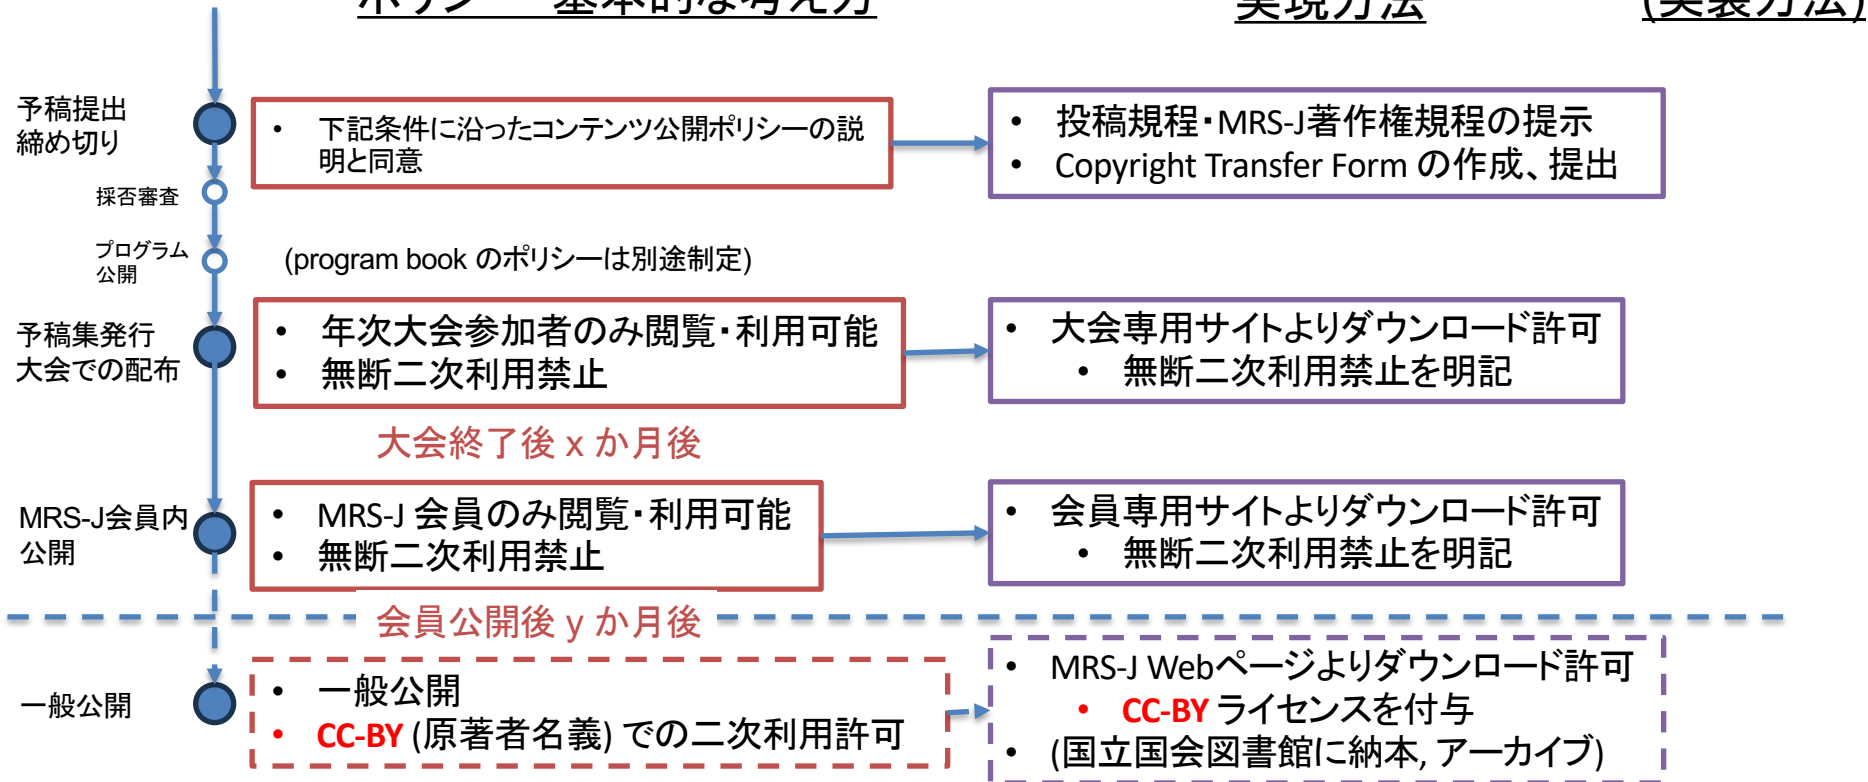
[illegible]　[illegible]　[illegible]

予稿提出締め切り

• 下記条件に沿ったコンテンツ公開ポリシーの説明と同意

• 投稿規程・MRS-J著作権規程の提示
• Copyright Transfer Form の作成、提出

採否審査

プログラム公開

(program book のポリシーは別途制定)

予稿集発行大会での配布

• 年次大会参加者のみ閲覧・利用可能
• 無断二次利用禁止

• 大会専用サイトよりダウンロード許可
• 無断二次利用禁止を明記

大会終了後 x か月後

MRS-J会員内公開

• MRS-J 会員のみ閲覧・利用可能
• 無断二次利用禁止

• 会員専用サイトよりダウンロード許可
• 無断二次利用禁止を明記

会員公開後 y か月後

一般公開

• 一般公開
• CC-BY (原著者名義) での二次利用許可

• MRS-J Webページよりダウンロード許可
• CC-BY ライセンスを付与
• (国立国会図書館に納本, アーカイブ)